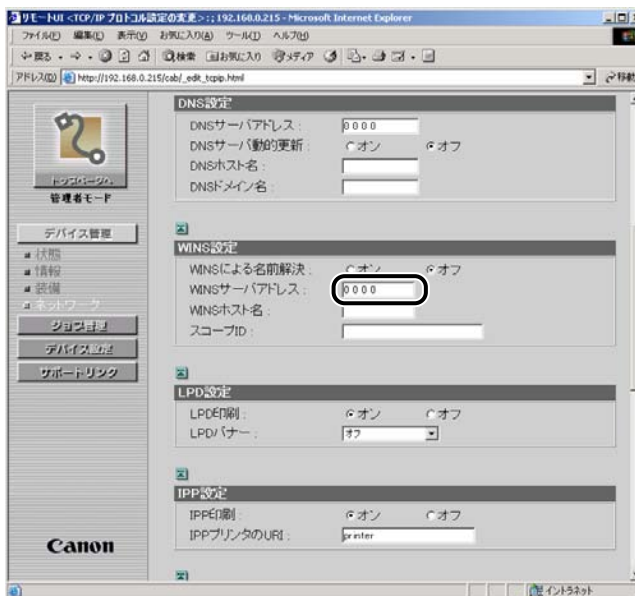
リモートUI <TCP/IP プロトコル設定の変更>：; 192.168.0.215 - Microsoft Internet Explorer

ファイル(F) 編集(E) 表示(V) お気に入り(A) ツール(T) ヘルプ(H)

戻る 検索 お気に入り メディア

アドレス(D) http://192.168.0.215/cab/_edit_tcpip.html

移動

トップページへ

管理者モード

デバイス管理

状態

情報

装備

ネットワーク

ジョブ管理

デバイス設定

サポートリンク

Canon

DNS設定

DNSサーバアドレス： 0000

DNSサーバ動的更新： オン オフ

DNSホスト名：

DNSドメイン名：

WINS設定

WINSによる名前解決： オン オフ

WINSサーバアドレス： 0000

WINSホスト名：

スコープID：

LPD設定

LPD印刷： オン オフ

LPDバナー： オフ

IPP設定

IPP印刷： オン オフ

IPPプリンタのURI： printer

イントラネット